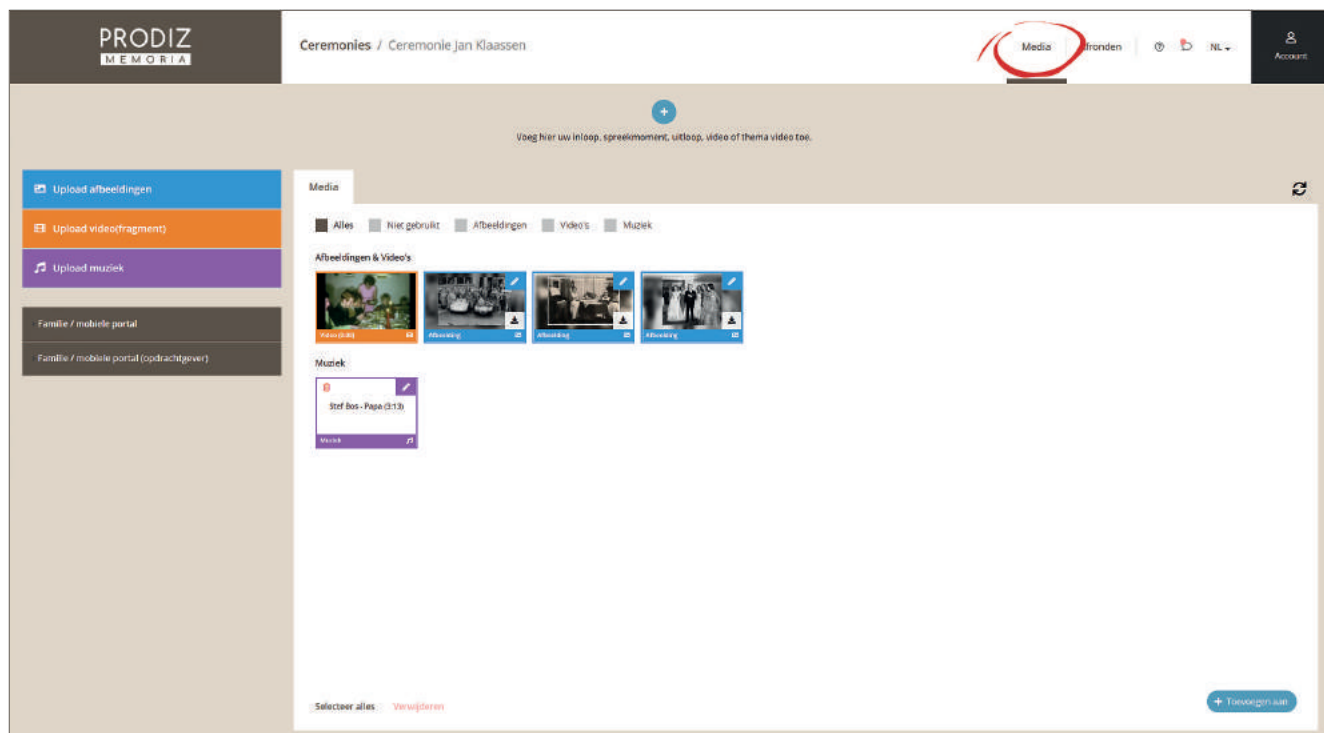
PRODIZ
MEMORIA

Ceremonies / Ceremonie Jan Klaassen

Media
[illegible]fronden
NL
Account

Voeg hier uw inloop, spreekmoment, uitloop, video of thema video toe.

Upload afbeeldingen
Upload video(fragment)
Upload muziek

Familie / mobiele portal
Familie / mobiele portal (opdrachtgever)

Media

Alles
Niet gebruikt
Afbeeldingen
Video's
Muziek

Afbeeldingen & Video's

Video (0:30)
Afbeelding
Afbeelding
Afbeelding

Muziek

Stef Bos - Papa (3:13)
Muziek

Selecteer alles
Verwijderen

+ Toevoegen aan